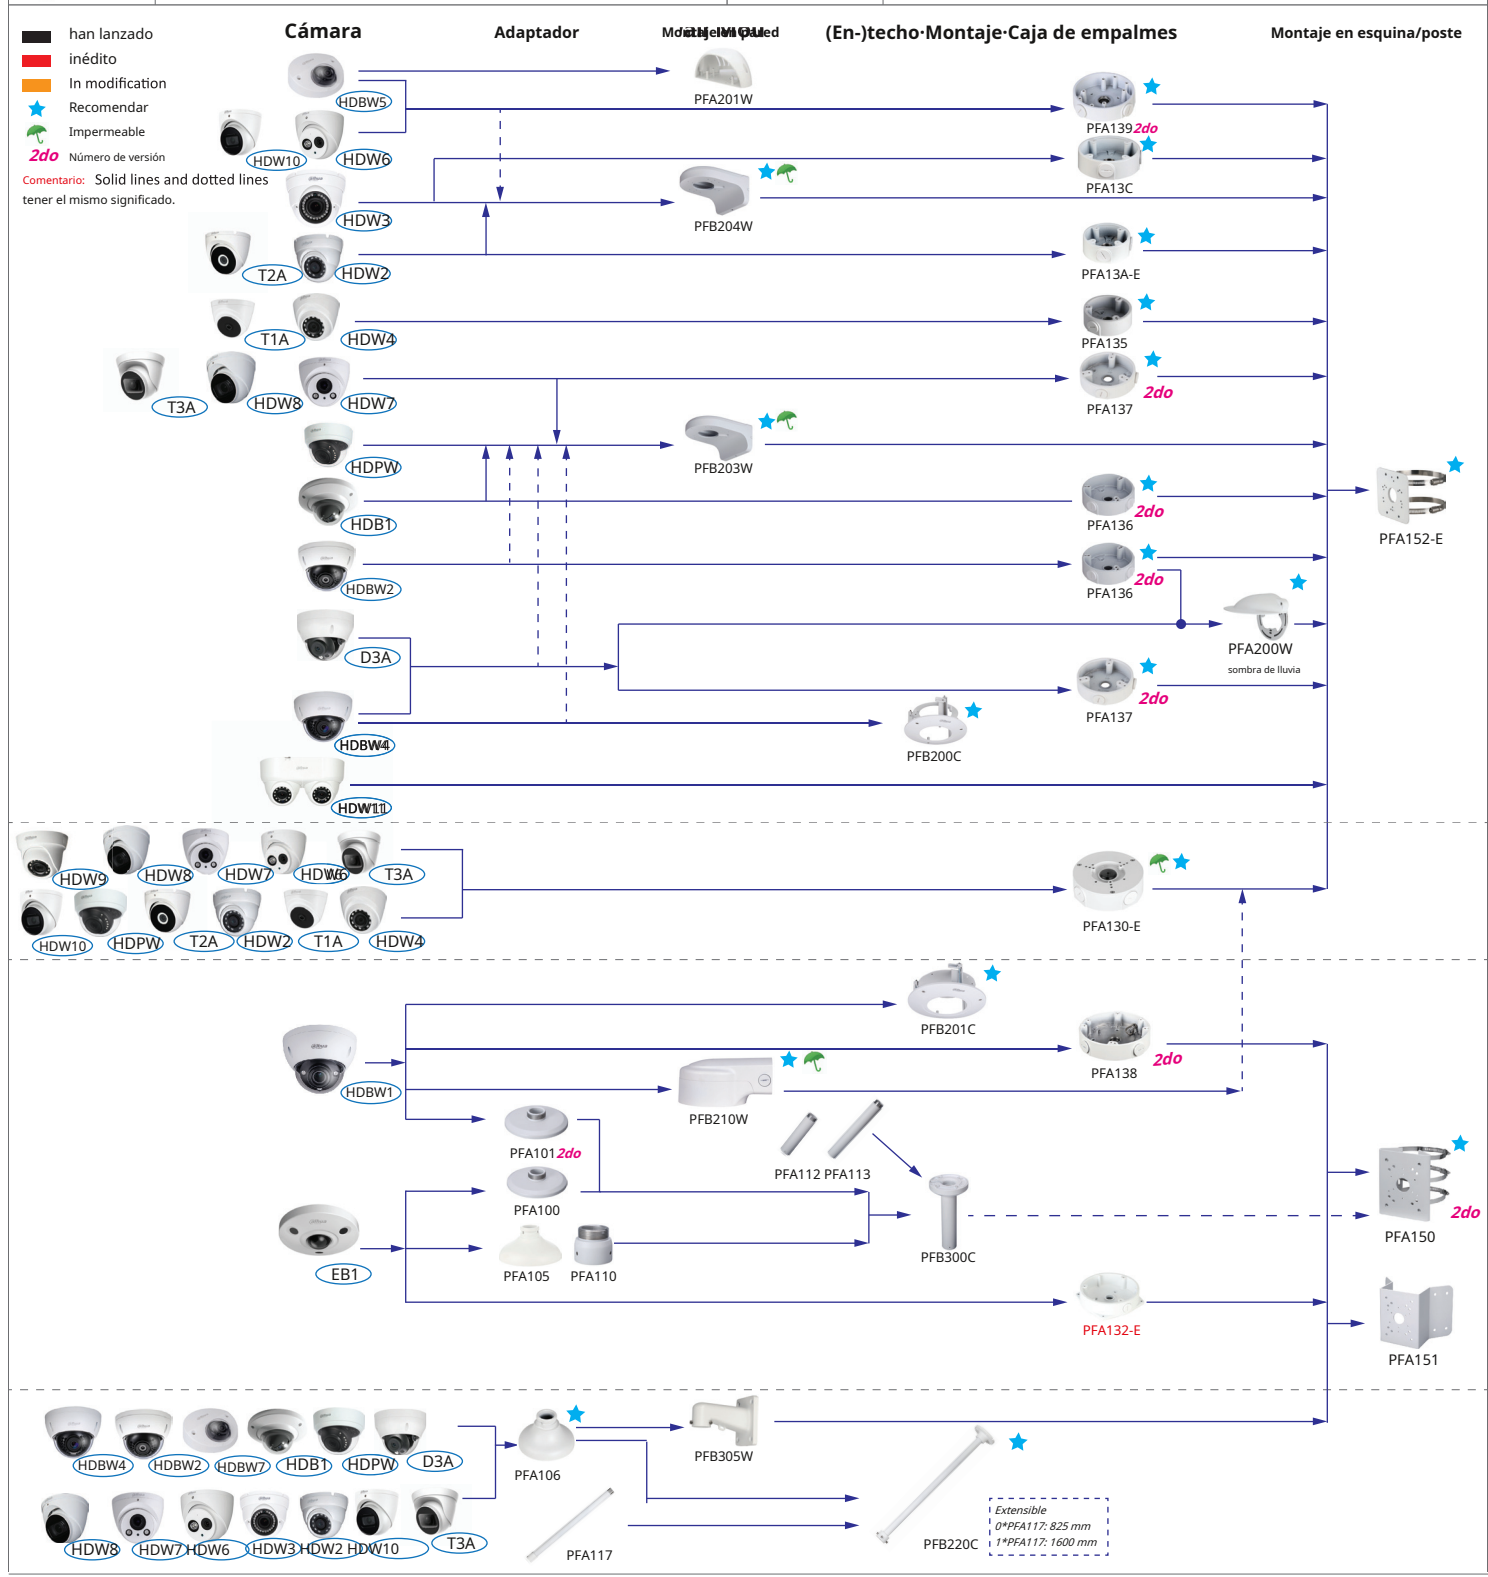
han lanzado
inédito
In modification
Recomendar
Impermeable
2do Número de versión
Comentario: Solid lines and dotted lines tener el mismo significado.

Cámara
Adaptador
Montaje en pared
(En-)techo·Montaje·Caja de empalmes
Montaje en esquina/poste

HDBW5
HDW10
HDW6
HDW3
T2A
HDW2
T1A
HDW4
T3A
HDW8
HDW7
HDPW
HDB1
HDBW2
D3A
HDBW4
HDW11

PFA201W
PFB204W
PFB203W
PFB200C

PFA139 2do
PFA13C
PFA13A-E
PFA135
PFA137 2do
PFA136 2do
PFA136 2do
PFA200W
sombra de lluvia
PFA137 2do
PFA152-E

HDW9
HDW8
HDW7
HDW6
T3A
HDW10
HDPW
T2A
HDW2
T1A
HDW4
PFA130-E

PFB201C
HDBW1
PFA138 2do
PFB210W
PFA101 2do
PFA112 PFA113
PFA100
PFB300C
EB1
PFA105
PFA110
PFA132-E
PFA150 2do
PFA151

HDBW4
HDBW2
HDBW7
HDB1
HDPW
D3A
HDW8
HDW7
HDW6
HDW3
HDW2
HDW10
T3A
PFA106
PFB305W
PFA117
PFB220C
Extensible
0*PFA117: 825 mm
1*PFA117: 1600 mm